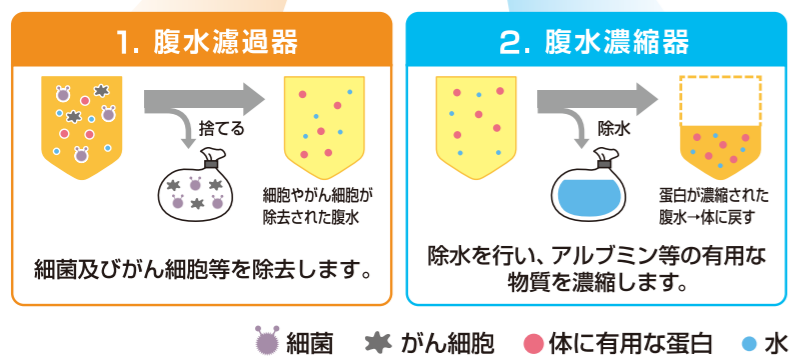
1. 腹水濾過器

捨てる

細胞やがん細胞が除去された腹水

細菌及びがん細胞等を除去します。

2. 腹水濃縮器

除水

蛋白が濃縮された腹水→体に戻す

除水を行い、アルブミン等の有用な物質を濃縮します。

細菌　がん細胞　体に有用な蛋白　水